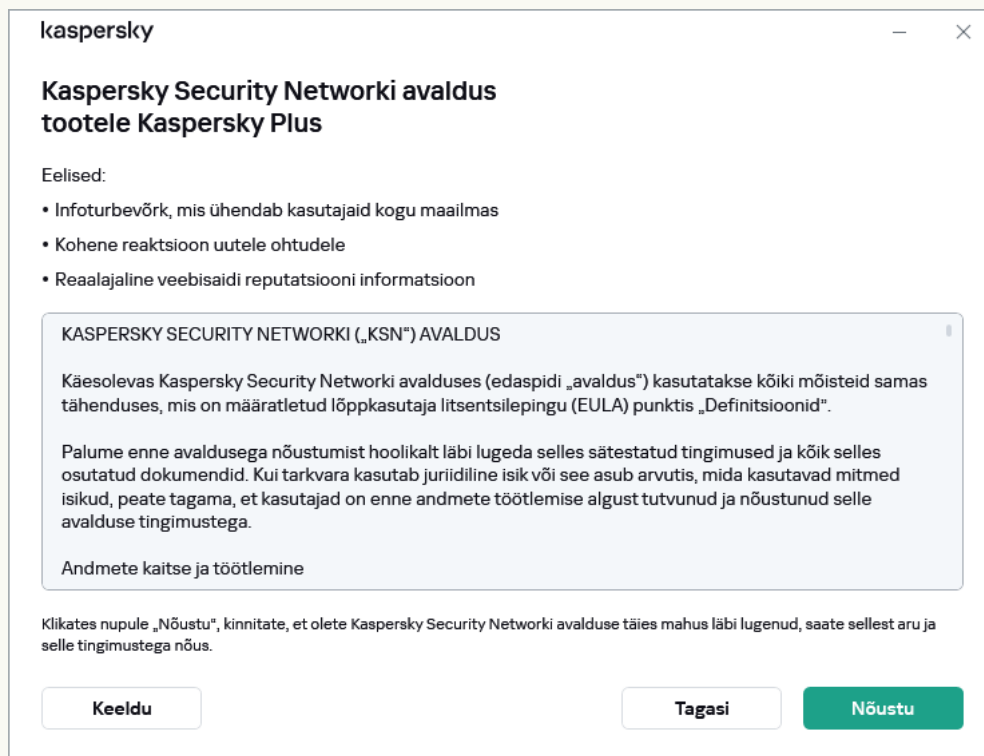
kaspersky

Kaspersky Security Networki avaldus tootele Kaspersky Plus

Eelised:

• Infoturbevõrk, mis ühendab kasutajaid kogu maailmas

• Kohene reaktsioon uutele ohtudele

• Reaalajaline veebisaidi reputatsiooni informatsioon

KASPERSKY SECURITY NETWORKI („KSN") AVALDUS

Käesolevas Kaspersky Security Networki avalduses (edaspidi „avaldus") kasutatakse kõiki mõisteid samas tähenduses, mis on määratletud lõppkasutaja litsentsilepingu (EULA) punktis „Definitsioonid".

Palume enne avaldusega nõustumist hoolikalt läbi lugeda selles sätestatud tingimused ja kõik selles osutatud dokumendid. Kui tarkvara kasutab juriidiline isik või see asub arvutis, mida kasutavad mitmed isikud, peate tagama, et kasutajad on enne andmete töötlemise algust tutvunud ja nõustunud selle avalduse tingimustega.

Andmete kaitse ja töötlemine

Klikates nupule „Nõustu", kinnitate, et olete Kaspersky Security Networki avalduse täies mahus läbi lugenud, saate sellest aru ja selle tingimustega nõus.

Keeldu

Tagasi

Nõustu